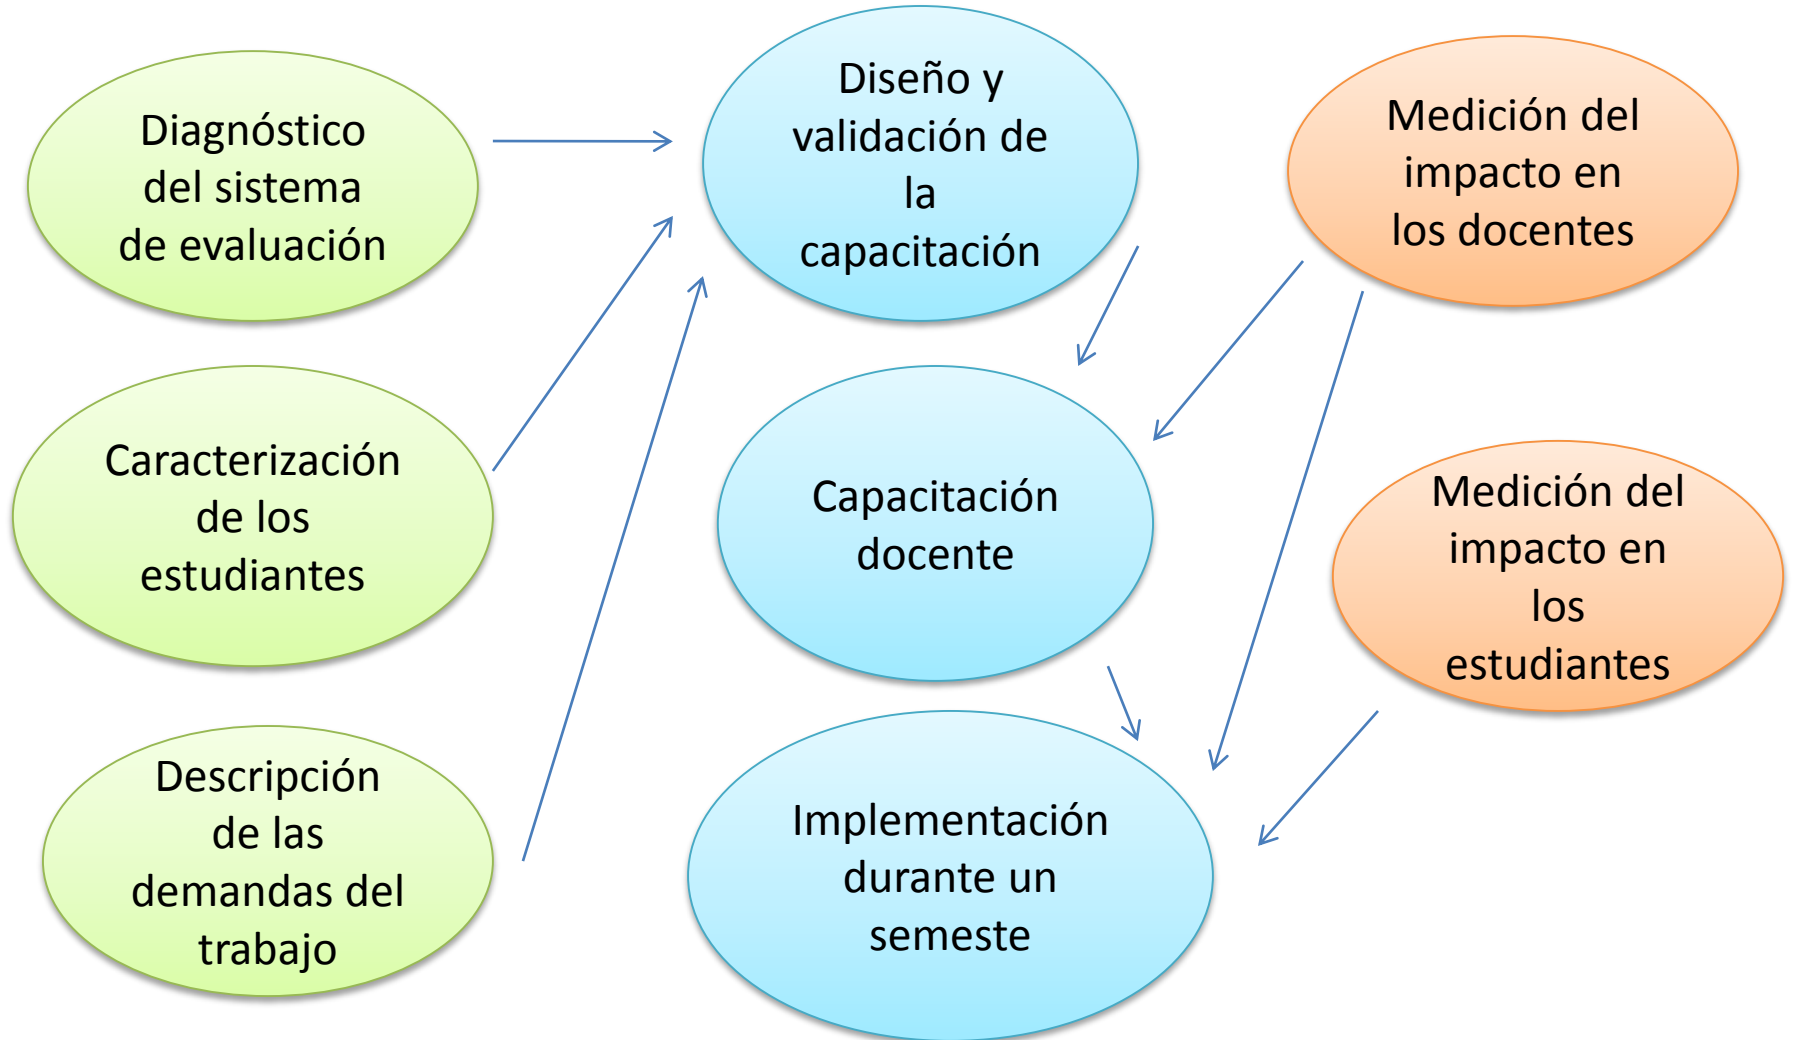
Diagnóstico del sistema de evaluación

Caracterización de los estudiantes

Descripción de las demandas del trabajo

Diseño y validación de la capacitación

Capacitación docente

Implementación durante un semeste

Medición del impacto en los docentes

Medición del impacto en los estudiantes